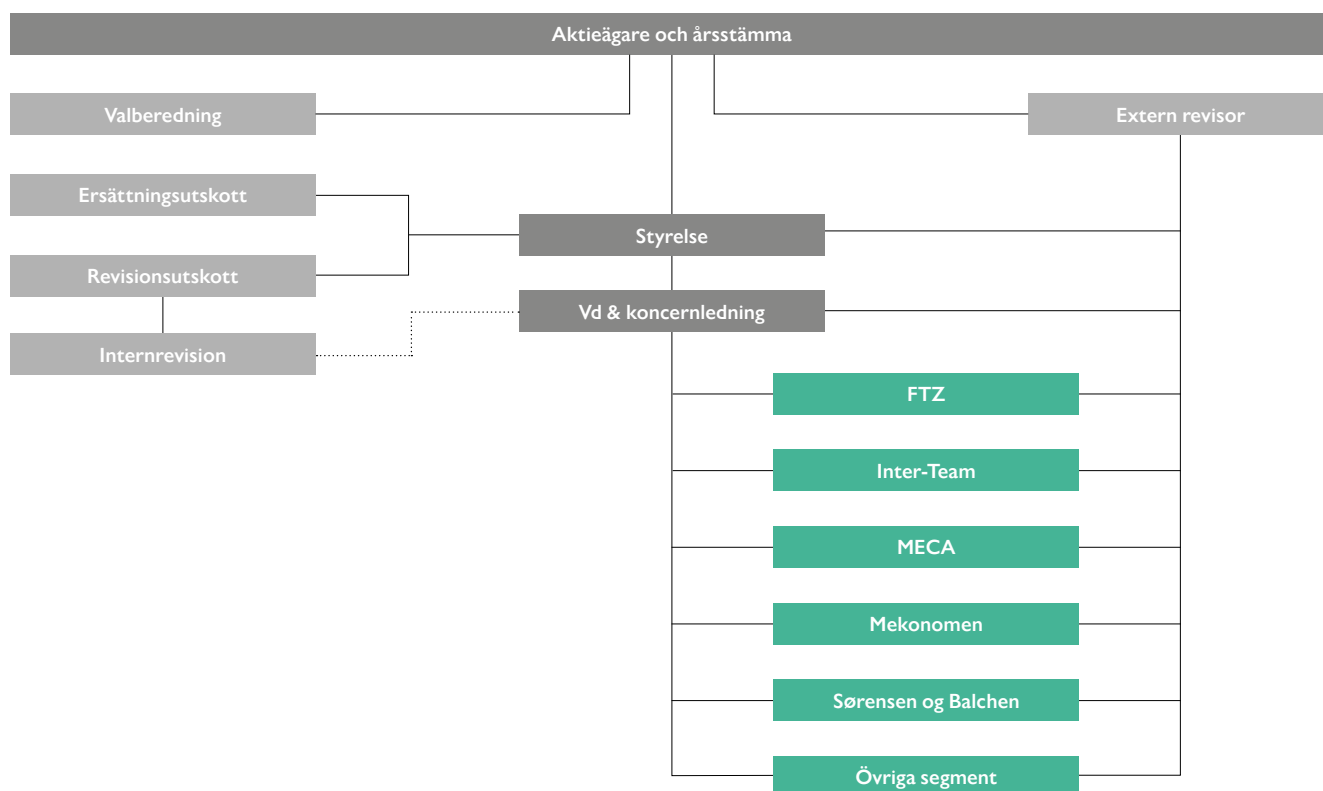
Aktieägare och årsstämma

Valberedning

Extern revisor

Ersättningsutskott

Styrelse

Revisionsutskott

Vd & koncernledning

Internrevision

FTZ

Inter-Team

MECA

Mekonomen

Sørensen og Balchen

Övriga segment